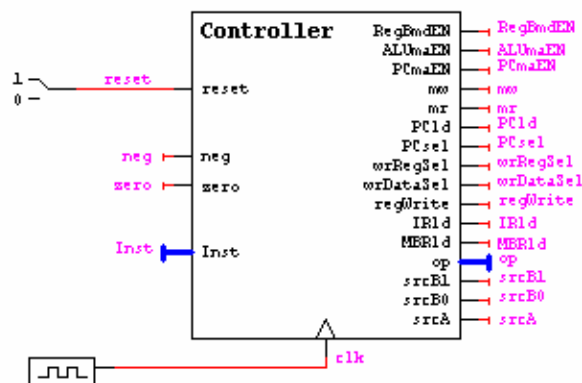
Controller

1
0
reset
reset

neg
neg
zero
zero

Inst
Inst

RegBmdEN
ALUmaEN
PCmaEN
mw
mr
PCld
PCsel
wrRegSel
wrDataSel
regWrite
IRld
MBRld
op
srcB1
srcB0
srcA

RegBmdEN
ALUmaEN
PCmaEN
mw
mr
PCld
PCsel
wrRegSel
wrDataSel
regWrite
IRld
MBRld
op
srcB1
srcB0
srcA

clk